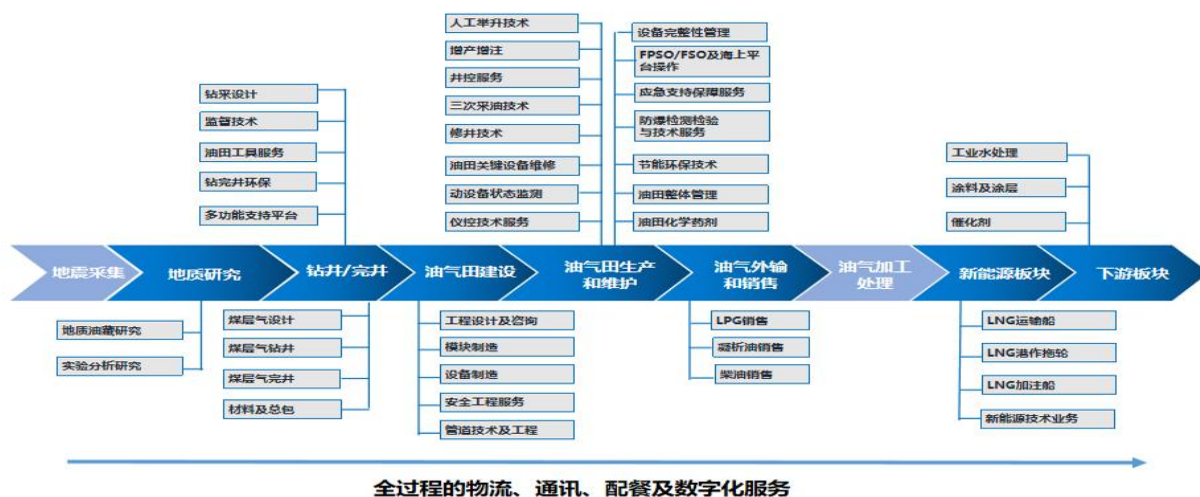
人工举升技术
增产增注
井控服务
三次采油技术
修井技术
油田关键设备维修
动设备状态监测
仪控技术服务

设备完整性管理
FPSO/FSO及海上平台操作
应急支持保障服务
防爆检测检验与技术服务
节能环保技术
油田整体管理
油田化学药剂

钻采设计
监督技术
油田工具服务
钻完井环保
多功能支持平台

工业水处理
涂料及涂层
催化剂

地震采集
地质研究
钻井/完井
油气田建设
油气田生产和维护
油气外输和销售
油气加工处理
新能源板块
下游板块

地质油藏研究
实验分析研究

煤层气设计
煤层气钻井
煤层气完井
材料及总包

工程设计及咨询
模块制造
设备制造
安全工程服务
管道技术及工程

LPG销售
凝析油销售
渠油销售

LNG运输船
LNG港作拖轮
LNG加注船
新能源技术业务

全过程的物流、通讯、配餐及数字化服务